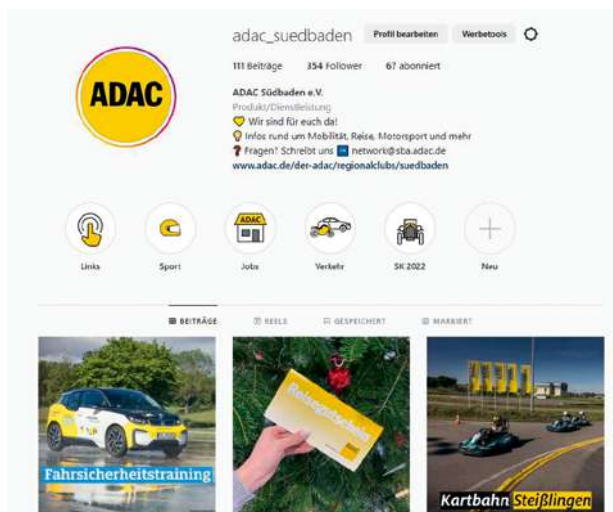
ADAC

adac_suedbaden Profil bearbeiten Werbetools

111 Beiträge 354 Follower 67 abonniert

ADAC Südbaden e.V.
Produkt/Dienstleistung
💛 Wir sind für euch da!
💡 Infos rund um Mobilität, Reise, Motorsport und mehr
❓ Fragen? Schreibt uns 📧 network@sba.adac.de
www.adac.de/der-adac/regionalclubs/suedbaden

Links
Sport
ADAC
Jobs
Verkehr
SK 2022
Neu

BEITRÄGE REELS GESPEICHERT MARKIERT

Fahrsicherheitstraining

Reisegutschein

Kartbahn Steißlingen